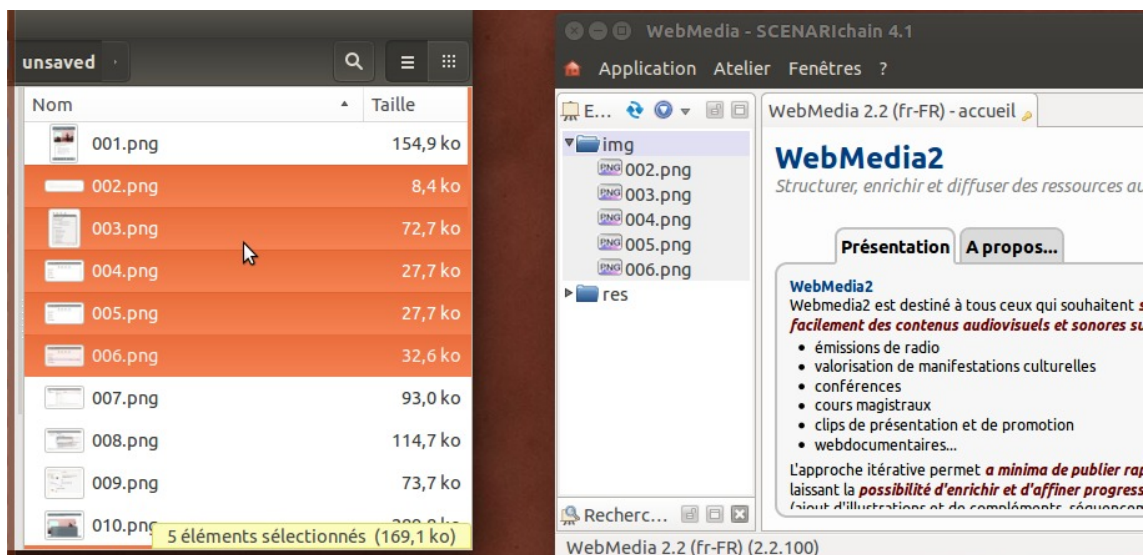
unsaved

| Nom | Taille |
|---|---|
| 001.png | 154,9 ko |
| 002.png | 8,4 ko |
| 003.png | 72,7 ko |
| 004.png | 27,7 ko |
| 005.png | 27,7 ko |
| 006.png | 32,6 ko |
| 007.png | 93,0 ko |
| 008.png | 114,7 ko |
| 009.png | 73,7 ko |
| 010.png | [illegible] |

5 éléments sélectionnés (169,1 ko)

WebMedia - SCENARIchain 4.1

Application Atelier Fenêtres ?

E...

img
002.png
003.png
004.png
005.png
006.png
res

Recherc...

WebMedia 2.2 (fr-FR) - accueil

WebMedia2

Structurer, enrichir et diffuser des ressources au

Présentation A propos...

WebMedia2

Webmedia2 est destiné à tous ceux qui souhaitent s
facilement des contenus audiovisuels et sonores su

- émissions de radio
- valorisation de manifestations culturelles
- conférences
- cours magistraux
- clips de présentation et de promotion
- webdocumentaires...

L'approche itérative permet a minima de publier rap
laissant la possibilité d'enrichir et d'affiner progress
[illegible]

WebMedia 2.2 (fr-FR) (2.2.100)